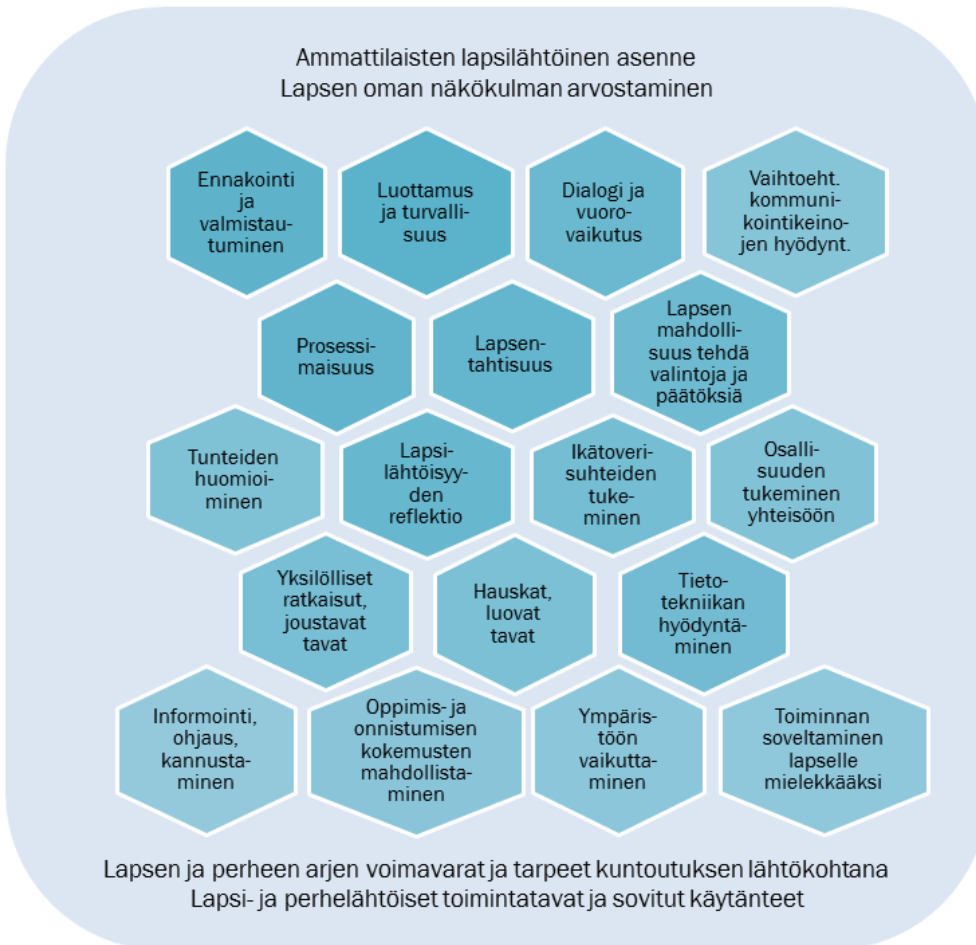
Ammattilaisten lapsilähtöinen asenne
Lapsen oman näkökulman arvostaminen

Ennakointi ja valmistautuminen

Luottamus ja turvallisuus

Dialogi ja vuorovaikutus

Vaihtoeht. kommunikointikeinojen hyödynt.

Prosessimaisuus

Lapsentahtisuus

Lapsen mahdollisuus tehdä valintoja ja päätöksiä

Tunteiden huomioiminen

Lapsilähtöisyyden reflektio

Ikätoverisuhteiden tukeminen

Osallisuuden tukeminen yhteisöön

Yksilölliset ratkaisut, joustavat tavat

Hauskat, luovat tavat

Tietotekniikan hyödyntäminen

Informointi, ohjaus, kannustaminen

Oppimis- ja onnistumisen kokemusten mahdollistaminen

Ympäristöön vaikuttaminen

Toiminnan soveltaminen lapselle mielekkääksi

Lapsen ja perheen arjen voimavarat ja tarpeet kuntoutuksen lähtökohtana
Lapsi- ja perhelähtöiset toimintatavat ja sovitut käytänteet